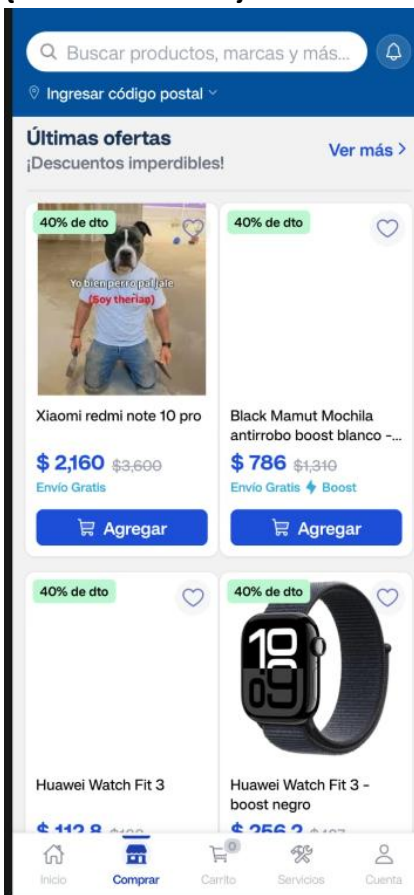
Buscar productos, marcas y más...

Ingresar código postal

Últimas ofertas
¡Descuentos imperdibles!

Ver más >

40% de dto

Yo bien perro pal jale
(Soy theriap)

Xiaomi redmi note 10 pro

$ 2,160 $3,600

Envío Gratis

Agregar

40% de dto

Black Mamut Mochila antirrobo boost blanco -...

$ 786 $1,310

Envío Gratis Boost

Agregar

40% de dto

Huawei Watch Fit 3

$ 112.8 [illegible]

40% de dto

10
09

Huawei Watch Fit 3 - boost negro

$ 256.2 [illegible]

Inicio

Comprar

0
Carrito

Servicios

Cuenta